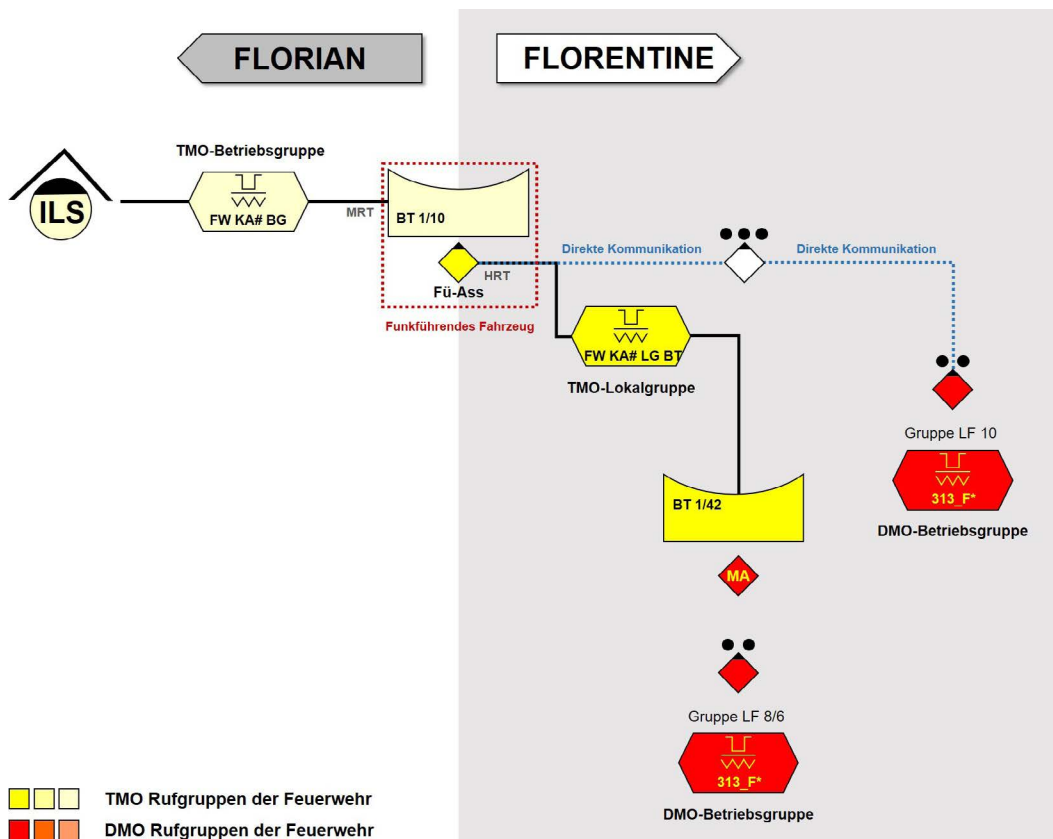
FLORIAN

FLORENTINE

TMO-Betriebsgruppe

ILS

FW KA# BG

MRT

BT 1/10

Fü-Ass

HRT

Funkführendes Fahrzeug

Direkte Kommunikation

Direkte Kommunikation

FW KA# LG BT

TMO-Lokalgruppe

Gruppe LF 10

313_F*

DMO-Betriebsgruppe

BT 1/42

MA

Gruppe LF 8/6

313_F*

DMO-Betriebsgruppe

TMO Rufgruppen der Feuerwehr

DMO Rufgruppen der Feuerwehr